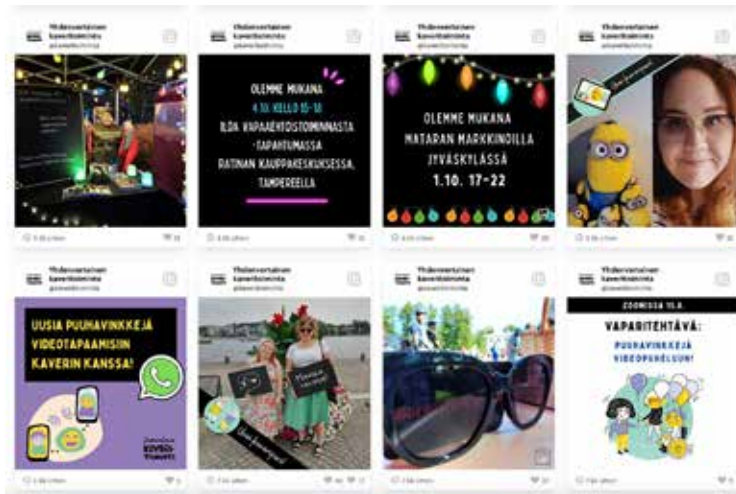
Yhdenvertainen kaveritoiminta
@yhdenvertainen

Yhdenvertainen kaveritoiminta
@yhdenvertainen

OLEMME MUKANA
4.10. KELLO 15-18
ILOA VAPAAEHTOISTOIMINNASTA -TAPAHTUMASSA
RATINAN KAUPPAKESKUKSESSA, TAMPEREELLA

Yhdenvertainen kaveritoiminta
@yhdenvertainen

OLEMME MUKANA
MATARAN MARKKINOILLA
JYVÄSKYLÄSSÄ
1.10. 17-22

Yhdenvertainen kaveritoiminta
@yhdenvertainen

Yhdenvertainen kaveritoiminta
@yhdenvertainen

UUSIA PUUHAVINKKEJÄ VIDEOTAPAAMISIIN KAVERIN KANSSA!

KEHITYSVAMMATUKI

Yhdenvertainen kaveritoiminta
@yhdenvertainen

Yhdenvertainen kaveritoiminta
@yhdenvertainen

ZOOMISSA 15.6

VAPARITEHTÄVÄ:
PUUHAVINKKEJÄ VIDEOPUHELUUN!